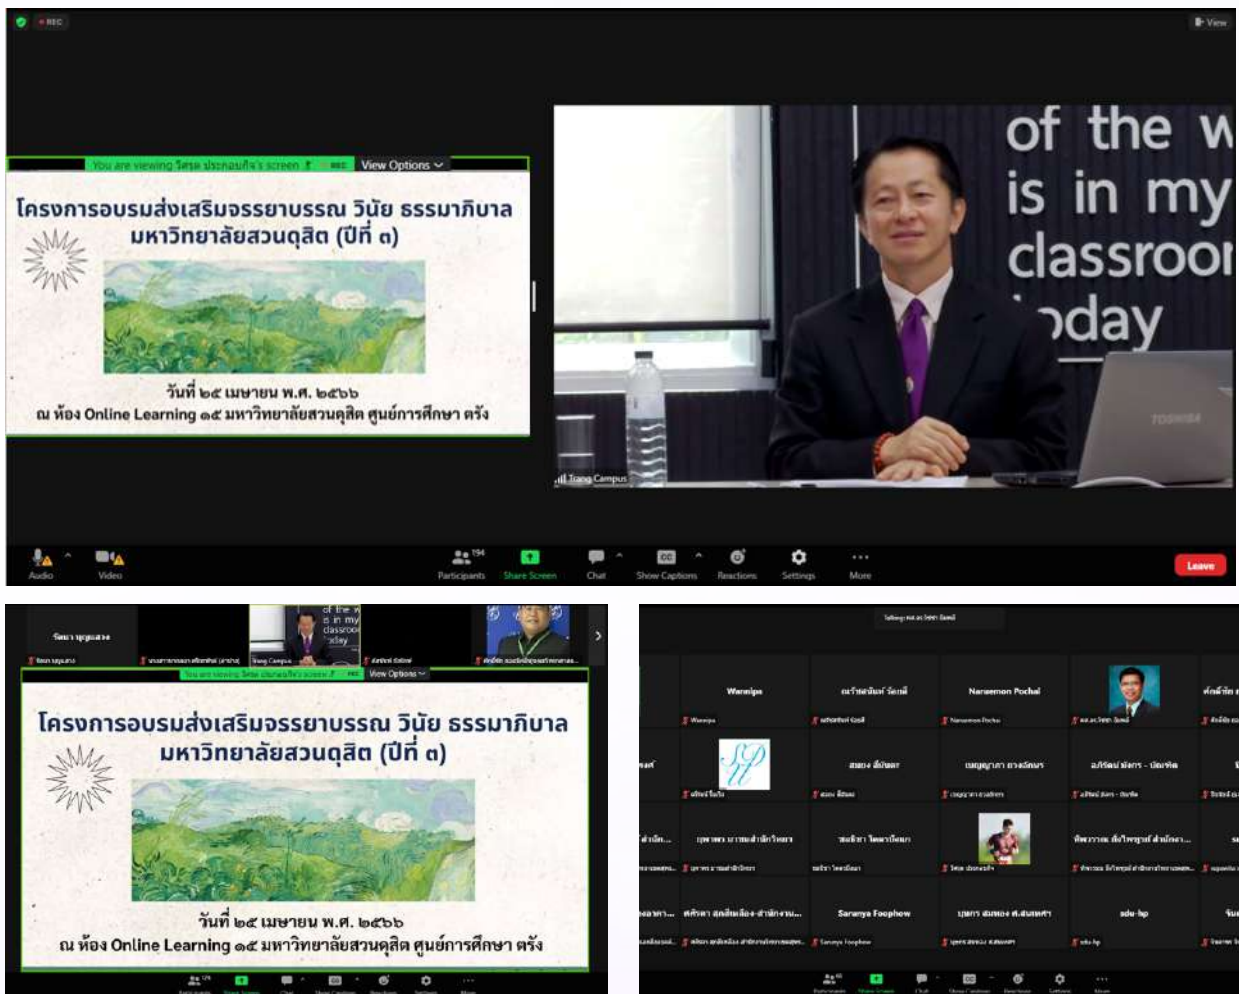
REC

View

You are viewing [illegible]'s screen

View Options

โครงการอบรมส่งเสริมจรรยาบรรณ วินัย ธรรมาภิบาล มหาวิทยาลัยสวนดุสิต (ปีที่ ๓)

วันที่ ๒๕ เมษายน พ.ศ. ๒๕๖๖

ณ ห้อง Online Learning ๑๕ มหาวิทยาลัยสวนดุสิต ศูนย์การศึกษา ตรัง

of the w is in my classroo today

Trang Campus

TOSHIBA

Audio Video Participants 194 Share Screen Chat Show Captions Reactions Settings More Leave

View Options

โครงการอบรมส่งเสริมจรรยาบรรณ วินัย ธรรมาภิบาล มหาวิทยาลัยสวนดุสิต (ปีที่ ๓)

วันที่ ๒๕ เมษายน พ.ศ. ๒๕๖๖

ณ ห้อง Online Learning ๑๕ มหาวิทยาลัยสวนดุสิต ศูนย์การศึกษา ตรัง

Warnipa

Naraemon Pochai

Saranya Foophow

sdu-hp